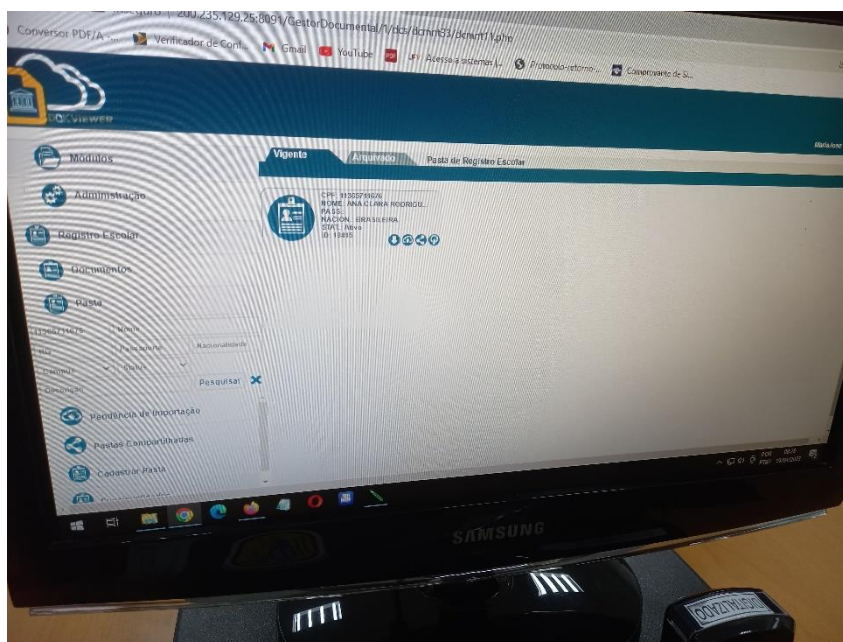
Não seguro | 200.235.129.25:8091/GestorDocumental/?/dcs/dcmm83/dcmrf1/qhn

Conversor PDF/A -... Verificador de Conf... Gmail YouTube Acesso a sistemas i... Protocolo-reforma... Comprovante de S...

DOCVIEWER

Maria José

Módulos

Administração

Registro Escolar

Documentos

Pasta

Vigente Arquivado Pasta de Registro Escolar

CPF: 91005749676
NOME: ANA CLARA RODRIGU...
PASS.:
NACION.: BRASILEIRA
STAT.: Ativo
ID: 10495

Nome
Passaporte Nacionalidade
Status
Pesquisar

Pendência de Importação

Pastas Compartilhadas

Cadastrar Pasta

POR PTB2 09:58 19/10/2023

SAMSUNG